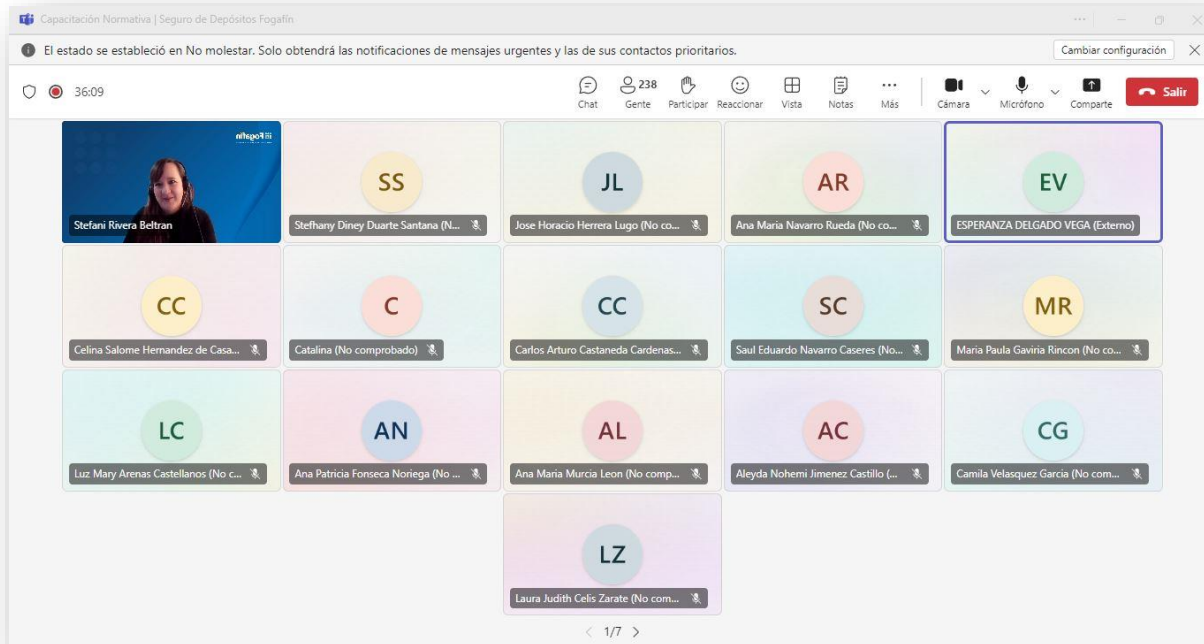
Capacitación Normativa | Seguro de Depósitos Fogafín

El estado se estableció en No molestar. Solo obtendrá las notificaciones de mensajes urgentes y las de sus contactos prioritarios.

Cambiar configuración

36:09

Chat
238 Gente
Participar
Reaccionar
Vista
Notas
Más
Cámara
Micrófono
Comparte
Salir

Fogafín

Stefani Rivera Beltran

SS
Stefhany Diney Duarte Santana (N...

JL
Jose Horacio Herrera Lugo (No co...

AR
Ana Maria Navarro Rueda (No co...

EV
ESPERANZA DELGADO VEGA (Externo)

CC
Celina Salome Hernandez de Casa...

C
Catalina (No comprobado)

CC
Carlos Arturo Castaneda Cardenas...

SC
Saul Eduardo Navarro Caseres (No...

MR
Maria Paula Gaviria Rincon (No co...

LC
Luz Mary Arenas Castellanos (No c...

AN
Ana Patricia Fonseca Noriega (No ...

AL
Ana Maria Murcia Leon (No comp...

AC
Aleyda Nohemi Jimenez Castillo (...

CG
Camila Velasquez Garcia (No com...

LZ
Laura Judith Celis Zarate (No com...

1/7